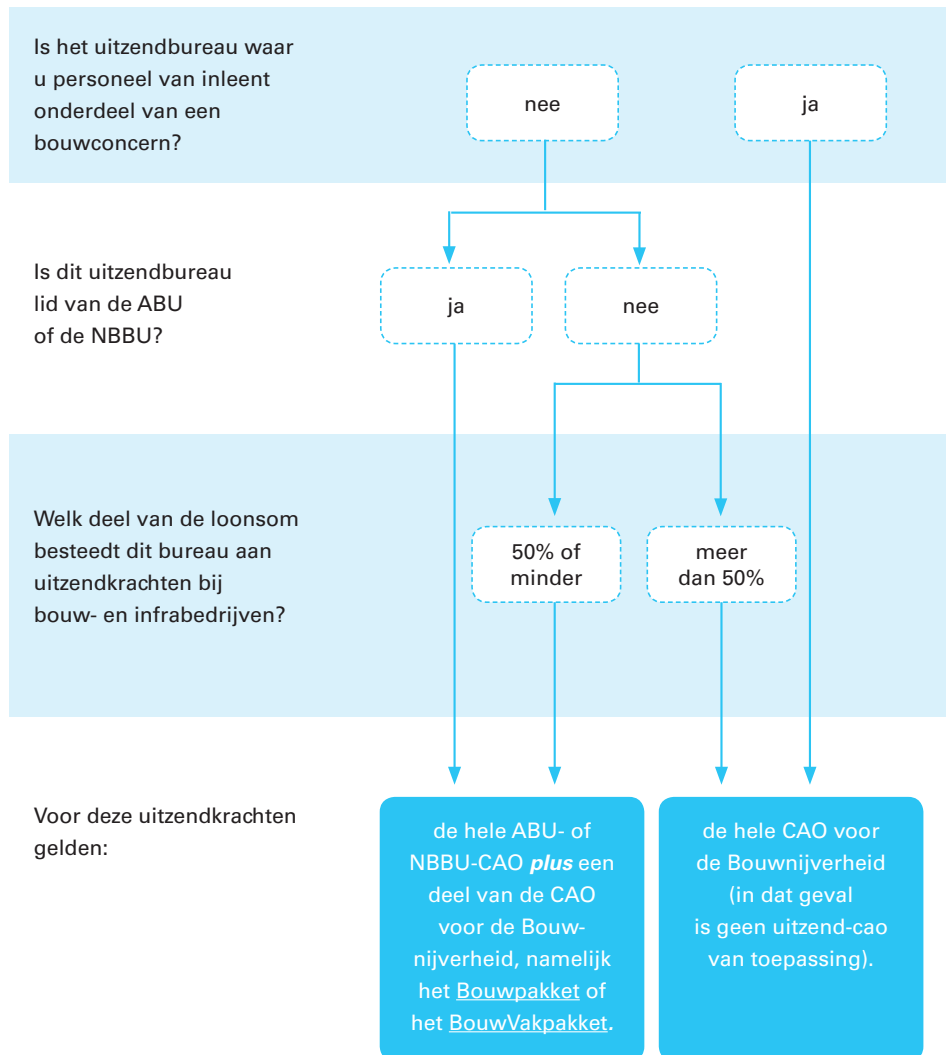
Is het uitzendbureau waar u personeel van inleent onderdeel van een bouwconcern?

nee

ja

Is dit uitzendbureau lid van de ABU of de NBBU?

ja

nee

Welk deel van de loonsom besteedt dit bureau aan uitzendkrachten bij bouw- en infrabedrijven?

50% of minder

meer dan 50%

Voor deze uitzendkrachten gelden:

de hele ABU- of NBBU-CAO ***plus*** een deel van de CAO voor de Bouwnijverheid, namelijk het Bouwpakket of het BouwVakpakket.

de hele CAO voor de Bouwnijverheid (in dat geval is geen uitzend-cao van toepassing).